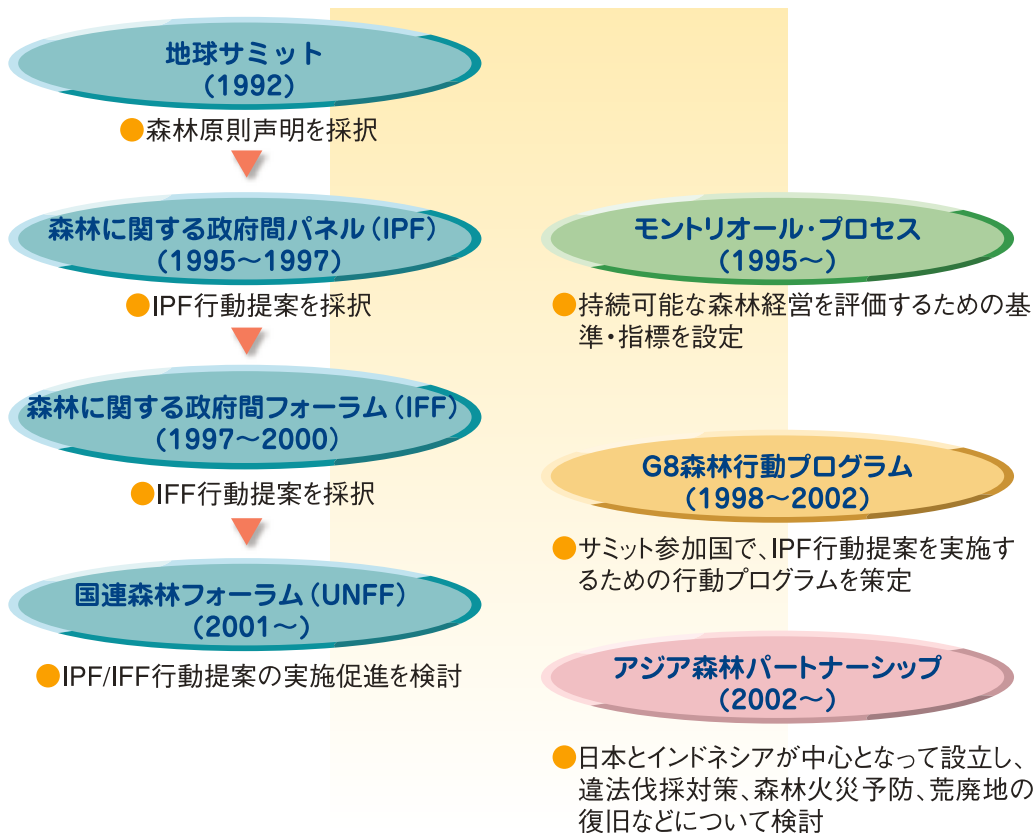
地球サミット
(1992)

森林原則声明を採択

森林に関する政府間パネル(IPF)
(1995〜1997)

IPF行動提案を採択

森林に関する政府間フォーラム(IFF)
(1997〜2000)

IFF行動提案を採択

国連森林フォーラム(UNFF)
(2001〜)

IPF/IFF行動提案の実施促進を検討

モントリオール・プロセス
(1995〜)

持続可能な森林経営を評価するための基準・指標を設定

G8森林行動プログラム
(1998〜2002)

サミット参加国で、IPF行動提案を実施するための行動プログラムを策定

アジア森林パートナーシップ
(2002〜)

日本とインドネシアが中心となって設立し、違法伐採対策、森林火災予防、荒廃地の復旧などについて検討